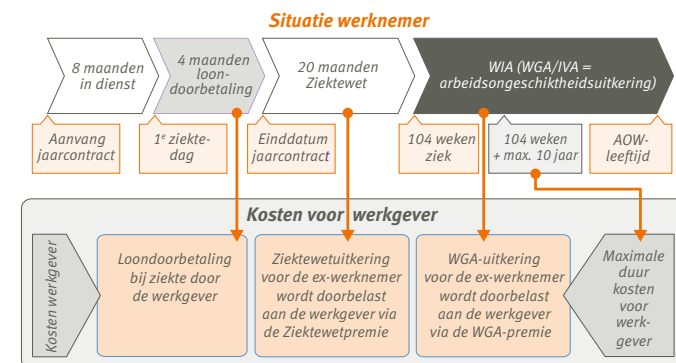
Situatie werknemer

8 maanden in dienst

4 maanden loondoorbetaling

20 maanden Ziektewet

WIA (WGA/IVA = arbeidsongeschiktheidsuitkering)

Aanvang jaarcontract

1$^e$ ziektedag

Einddatum jaarcontract

104 weken ziek

104 weken + max. 10 jaar

AOW-leeftijd

Kosten voor werkgever

Kosten werkgever

Loondoorbetaling bij ziekte door de werkgever

Ziektewetuitkering voor de ex-werknemer wordt doorbelast aan de werkgever via de Ziektewetpremie

WGA-uitkering voor de ex-werknemer wordt doorbelast aan de werkgever via de WGA-premie

Maximale duur kosten voor werkgever